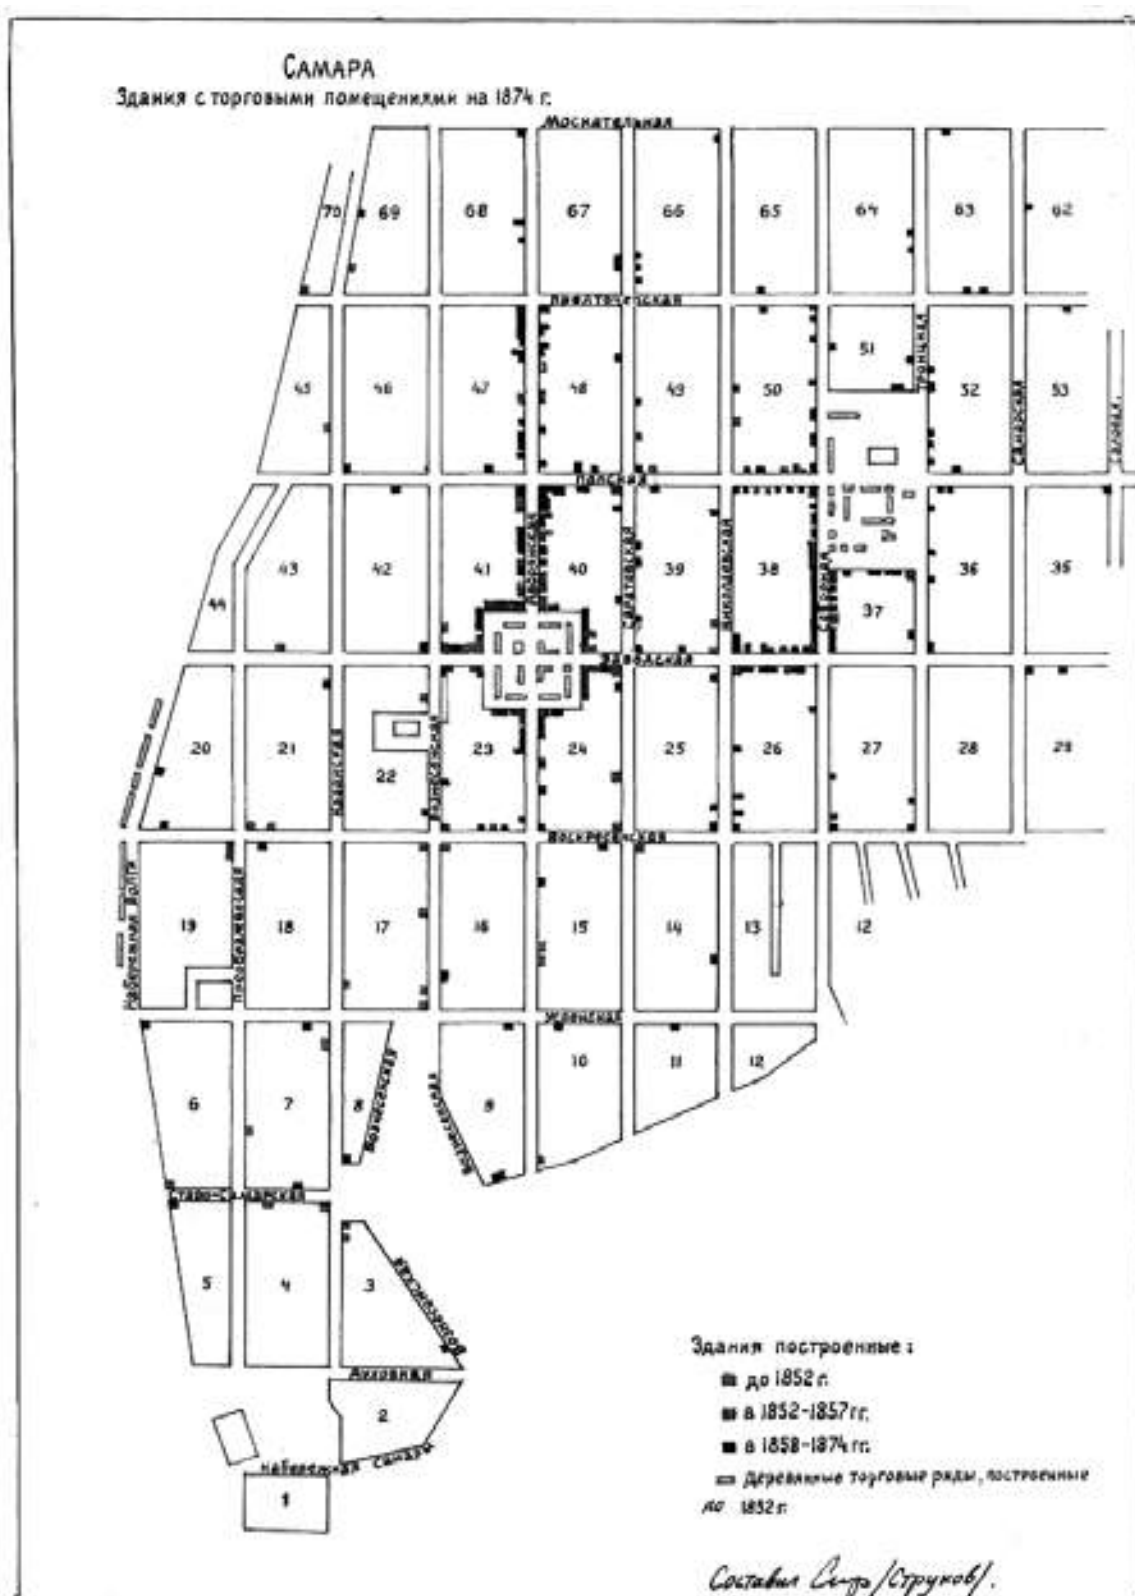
САМАРА
Здания с торговыми помещениями на 1874 г.

Москательная
70 69 68 67 66 65 64 63 62
Дворянская
45 46 47 48 49 50 51 52 53
Троицкая
Самарская
Панская
43 42 41 40 39 38 37 36 35
44
Саратовская
Заводская
20 21 22 23 24 25 26 27 28 29
Казанская
Воскресенская
19 18 17 16 15 14 13 12
Набережная Волги
Преображенская
Жиленная
6 7 8 9 10 11 12
Вознесенская
Старо-Самарская
5 4 3
Алексеевская
Михайловская
2
Набережная Самары
1

Здания построенные:
до 1852 г.
в 1852–1857 гг.
в 1858–1874 гг.
Деревянные торговые ряды, построенные до 1852 г.

Составил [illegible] /Струков/.